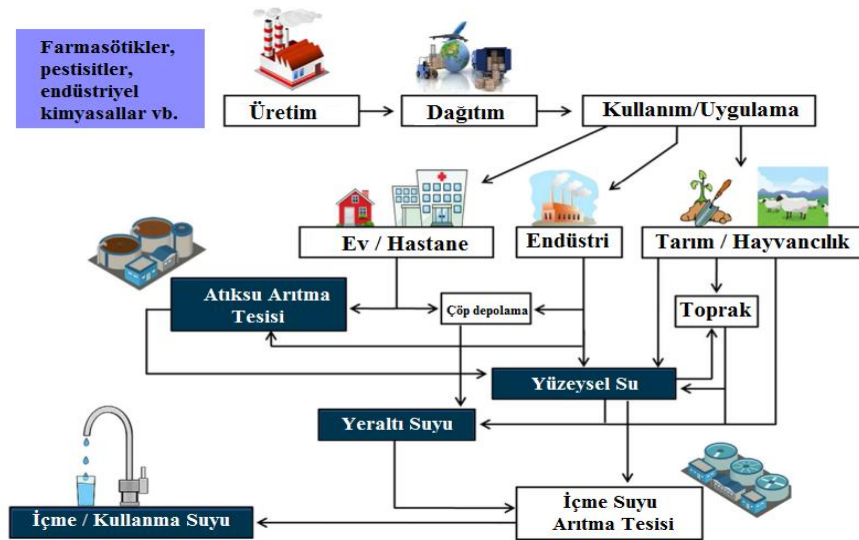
Farmasötikler, pestisitler, endüstriyel kimyasallar vb.

Üretim

Dağıtım

Kullanım/Uygulama

Ev / Hastane

Endüstri

Tarım / Hayvancılık

Atıksu Arıtma Tesisi

Çöp depolama

Toprak

Yüzeysel Su

Yeraltı Suyu

İçme Suyu Arıtma Tesisi

İçme / Kullanma Suyu